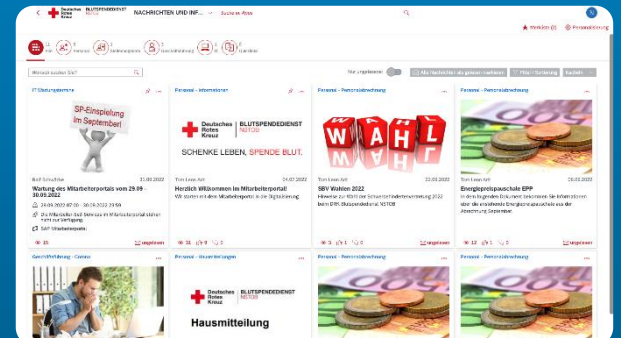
Deutsches Rotes Kreuz BLUTSPENDEDIENST NSTOB NACHRICHTEN UND INF... Suchen in: Apps

Merkliste (0) Personalisierung

Alle Personal Mitarbeitergruppe Geschäftsführung

Wonach suchen Sie?

Nur ungelesene Alle Nachrichten als gelesen markieren Filter / Sortierung Kacheln

IT Störungsmeldung
SP-Einspielung im September!
Ralf Schultze 21.09.2022
Wartung des Mitarbeiterportals vom 29.09. - 30.09.2022
29.09.2022 07:00 - 30.09.2022 23:59
Die Mitarbeiter-Self-Services im Mitarbeiterportal stehen nicht zur Verfügung
SAP Mitarbeiterportal
23 ungelesen

Personal - Informationen
Deutsches Rotes Kreuz BLUTSPENDEDIENST NSTOB
SCHENKE LEBEN, SPENDE BLUT.
Tom Less Adt 04.07.2022
Herzlich Willkommen im Mitarbeiterportal
Wir starten mit dem Mitarbeiterportal in die Digitalisierung
31 9 2 ungelesen

Personal - Personalabrechnung
WAHL
Tom Less Adt 22.03.2022
SBV Wahlen 2022
Hinweise zur Wahl der Schwerbehindertenvertretung 2022 beim DRK Blutspendedienst NSTOB
3 1 0 ungelesen

Personal - Personalabrechnung
Tom Less Adt 22.03.2022
Energiepreispauschale EPP
In dem beigefügten Dokument bekommen Sie Informationen über die einmalige Energiepreispauschale aus der Abrechnung September
13 1 0 ungelesen

Geschäftsführung - Corona

Personal - Ausschreibungen
Deutsches Rotes Kreuz BLUTSPENDEDIENST NSTOB
Hausmitteilung

Personal - Personalabrechnung

Personal - Personalabrechnung